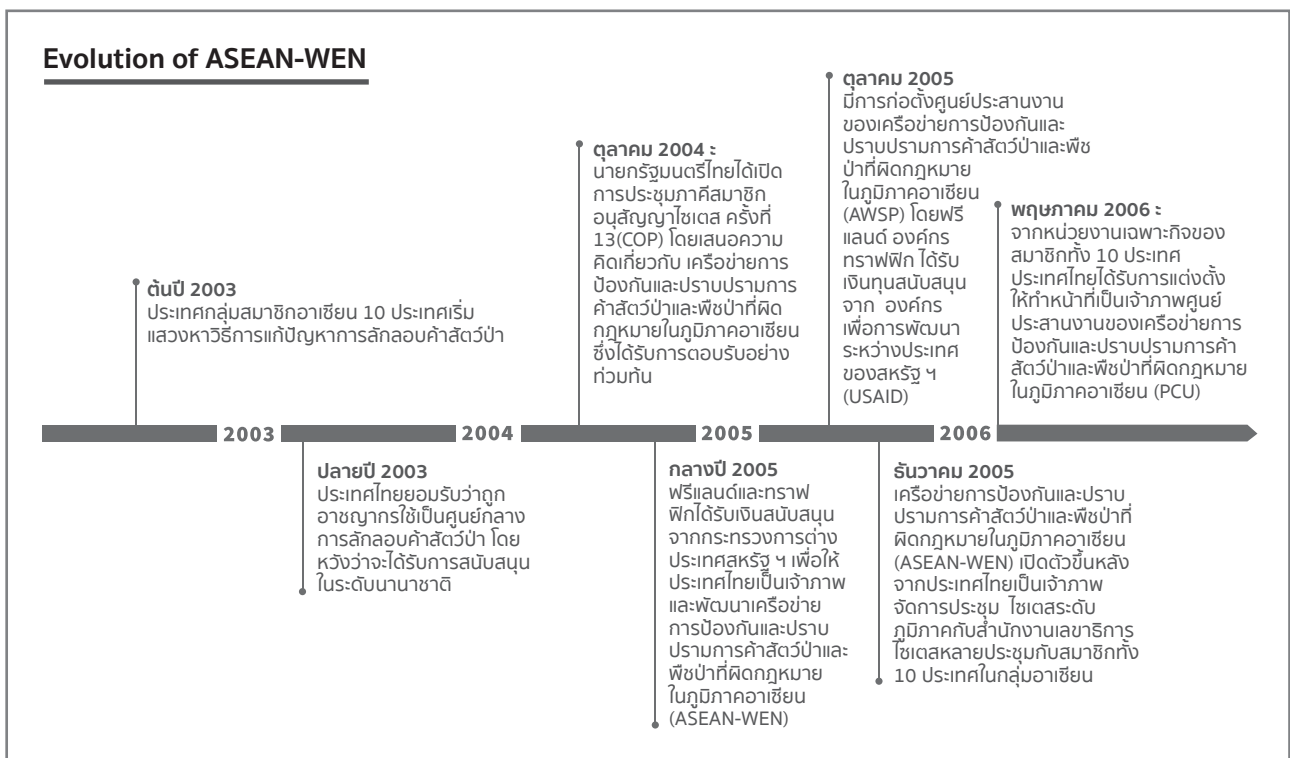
Evolution of ASEAN-WEN

ต้นปี 2003
ประเทศกลุ่มสมาชิกอาเซียน 10 ประเทศเริ่มแสวงหาวิธีการแก้ปัญหาการลักลอบค้าสัตว์ป่า

ตุลาคม 2004 :
นายกรัฐมนตรีไทยได้เปิดการประชุมภาคีสมาชิกอนุสัญญาไซเตส ครั้งที่ 13(COP) โดยเสนอความคิดเกี่ยวกับ เครือข่ายการป้องกันและปราบปรามการค้าสัตว์ป่าและพืชป่าที่ผิดกฎหมายในภูมิภาคอาเซียน ซึ่งได้รับการตอบรับอย่างท่วมท้น

ตุลาคม 2005
มีการก่อตั้งศูนย์ประสานงานของเครือข่ายการป้องกันและปราบปรามการค้าสัตว์ป่าและพืชป่าที่ผิดกฎหมายในภูมิภาคอาเซียน (AWSP) โดยฟรีแลนด์ องค์กรทราฟฟิก ได้รับเงินทุนสนับสนุนจาก องค์กรเพื่อการพัฒนาระหว่างประเทศของสหรัฐ ฯ (USAID)

พฤษภาคม 2006 :
จากหน่วยงานเฉพาะกิจของสมาชิกทั้ง 10 ประเทศ ประเทศไทยได้รับการแต่งตั้งให้ทำหน้าที่เป็นเจ้าภาพศูนย์ประสานงานของเครือข่ายการป้องกันและปราบปรามการค้าสัตว์ป่าและพืชป่าที่ผิดกฎหมายในภูมิภาคอาเซียน (PCU)

2003
2004
2005
2006

ปลายปี 2003
ประเทศไทยยอมรับว่าถูกอาชญากรใช้เป็นศูนย์กลางการลักลอบค้าสัตว์ป่า โดยหวังว่าจะได้รับการสนับสนุนในระดับนานาชาติ

กลางปี 2005
ฟรีแลนด์และทราฟฟิกได้รับเงินสนับสนุนจากกระทรวงการต่างประเทศสหรัฐ ฯ เพื่อให้ประเทศไทยเป็นเจ้าภาพและพัฒนาเครือข่ายการป้องกันและปราบปรามการค้าสัตว์ป่าและพืชป่าที่ผิดกฎหมายในภูมิภาคอาเซียน (ASEAN-WEN)

ธันวาคม 2005
เครือข่ายการป้องกันและปราบปรามการค้าสัตว์ป่าและพืชป่าที่ผิดกฎหมายในภูมิภาคอาเซียน (ASEAN-WEN) เปิดตัวขึ้นหลังจากประเทศไทยเป็นเจ้าภาพจัดการประชุม ไซเตสระดับภูมิภาคกับสำนักงานเลขาธิการไซเตสหลายประชุมกับสมาชิกทั้ง 10 ประเทศในกลุ่มอาเซียน